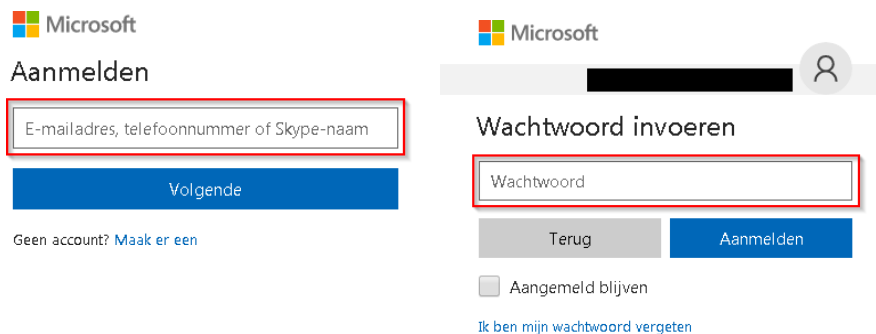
Microsoft

Aanmelden

E-mailadres, telefoonnummer of Skype-naam

Volgende

Geen account? Maak er een

Microsoft

Wachtwoord invoeren

Wachtwoord

Terug

Aanmelden

Aangemeld blijven

Ik ben mijn wachtwoord vergeten